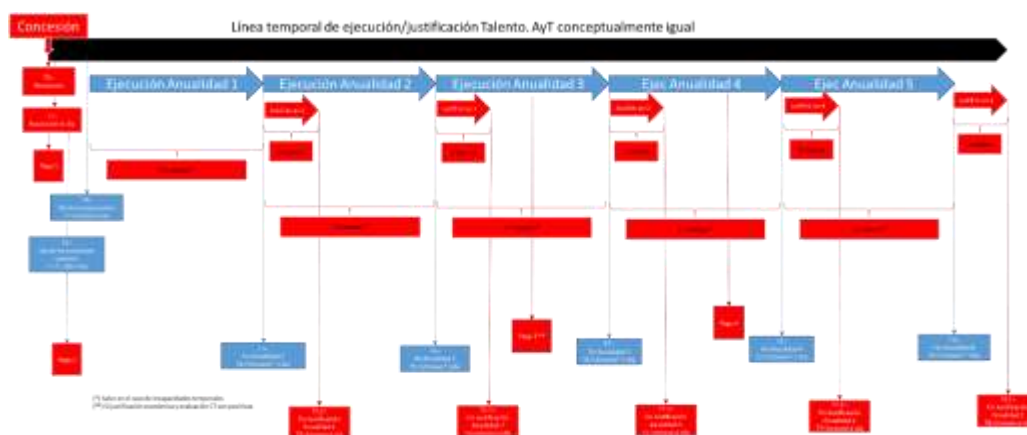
Concesión

Línea temporal de ejecución/justificación Talento. AyT conceptualmente igual

Ejecución Anualidad 1

Ejecución Anualidad 2

Ejecución Anualidad 3

Ejec Anualidad 4

Ejec Anualidad 5

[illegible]

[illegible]

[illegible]

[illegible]

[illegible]

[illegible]

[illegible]

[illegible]

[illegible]

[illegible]

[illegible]

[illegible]

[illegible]

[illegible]

(*) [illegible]
(**) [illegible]